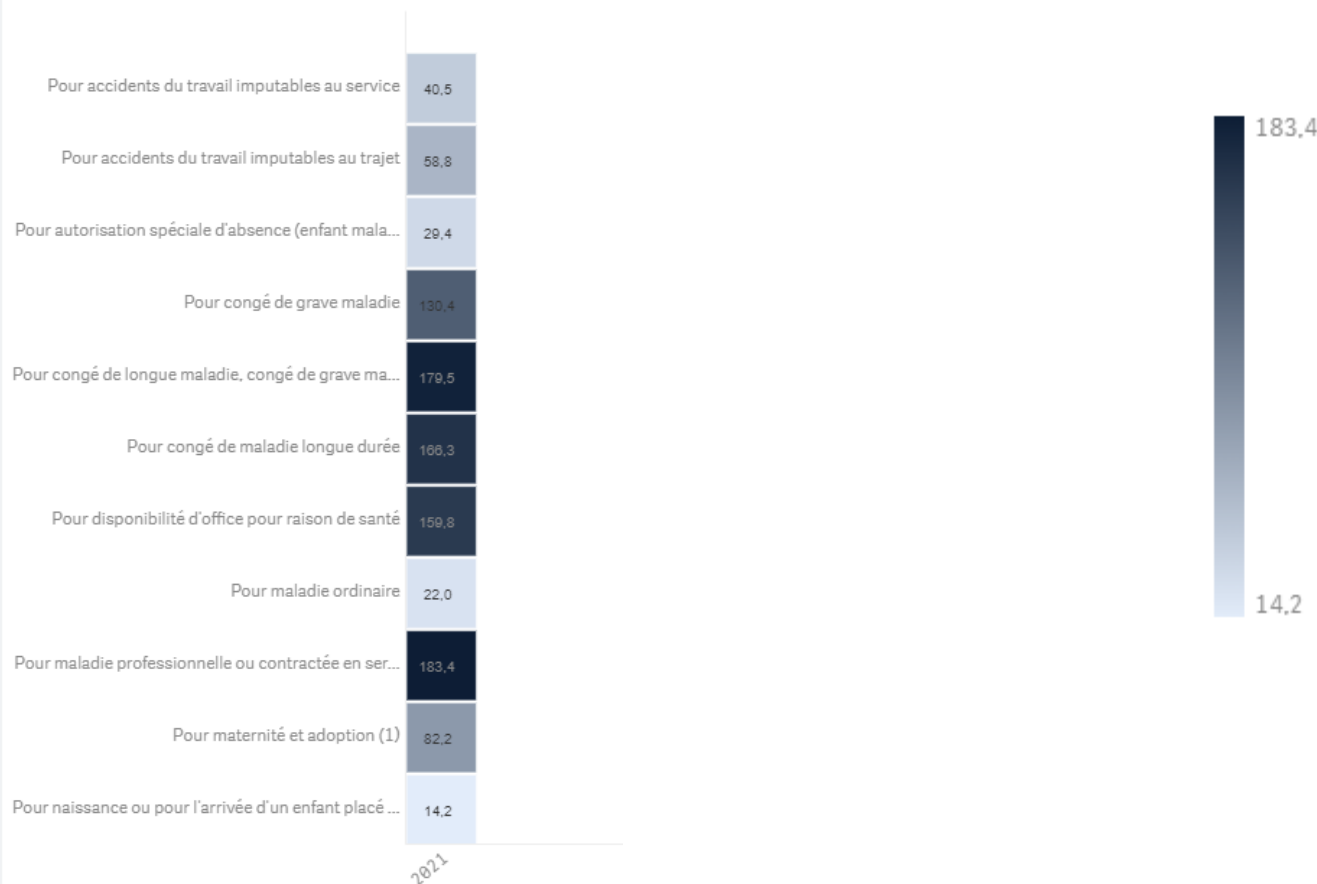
| | 2021 |
|---|---|
| Pour accidents du travail imputables au service | 40,5 |
| Pour accidents du travail imputables au trajet | 58,8 |
| Pour autorisation spéciale d'absence (enfant mala... | 29,4 |
| Pour congé de grave maladie | 130,4 |
| Pour congé de longue maladie, congé de grave ma... | 179,5 |
| Pour congé de maladie longue durée | 166,3 |
| Pour disponibilité d'office pour raison de santé | 159,8 |
| Pour maladie ordinaire | 22,0 |
| Pour maladie professionnelle ou contractée en ser... | 183,4 |
| Pour maternité et adoption (1) | 82,2 |
| Pour naissance ou pour l'arrivée d'un enfant placé ... | 14,2 |

183,4
14,2